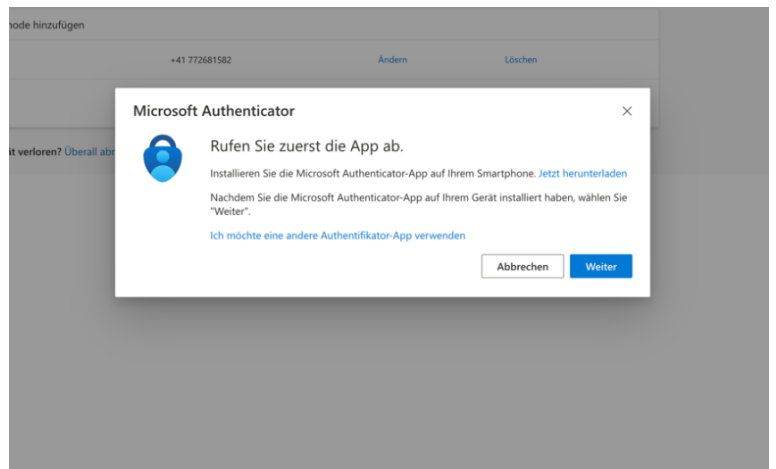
hode hinzufügen

+41 772681582 Ändern Löschen

it verloren? Überall abr

Microsoft Authenticator

×

Rufen Sie zuerst die App ab.

Installieren Sie die Microsoft Authenticator-App auf Ihrem Smartphone. Jetzt herunterladen

Nachdem Sie die Microsoft Authenticator-App auf Ihrem Gerät installiert haben, wählen Sie "Weiter".

Ich möchte eine andere Authentifikator-App verwenden

Abbrechen Weiter